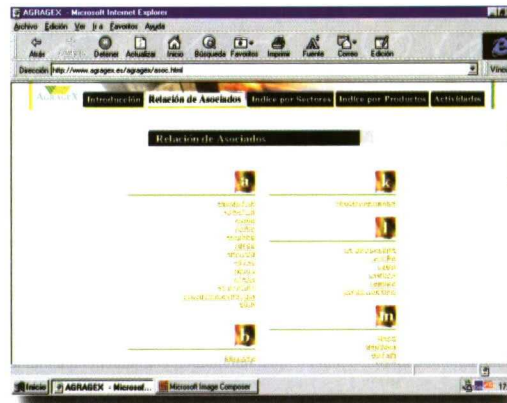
AGRAGEX - Microsoft Internet Explorer

Archivo Edición Ver Ir a Favoritos Ayuda

Atrás Adelante Detener Actualizar Inicio Búsqueda Favoritos Imprimir Fuente Correo Edición

Dirección http://www.agragex.es/agragex/asoc.html

Vínculos

AGRAGEX

Introducción Relación de Asociados Indice por Sectores Indice por Productos Actividades

Relación de Asociados

a

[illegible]

b

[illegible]

k

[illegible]

l

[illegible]

m

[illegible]

Inicio AGRAGEX - Microsof... Microsoft Image Composer